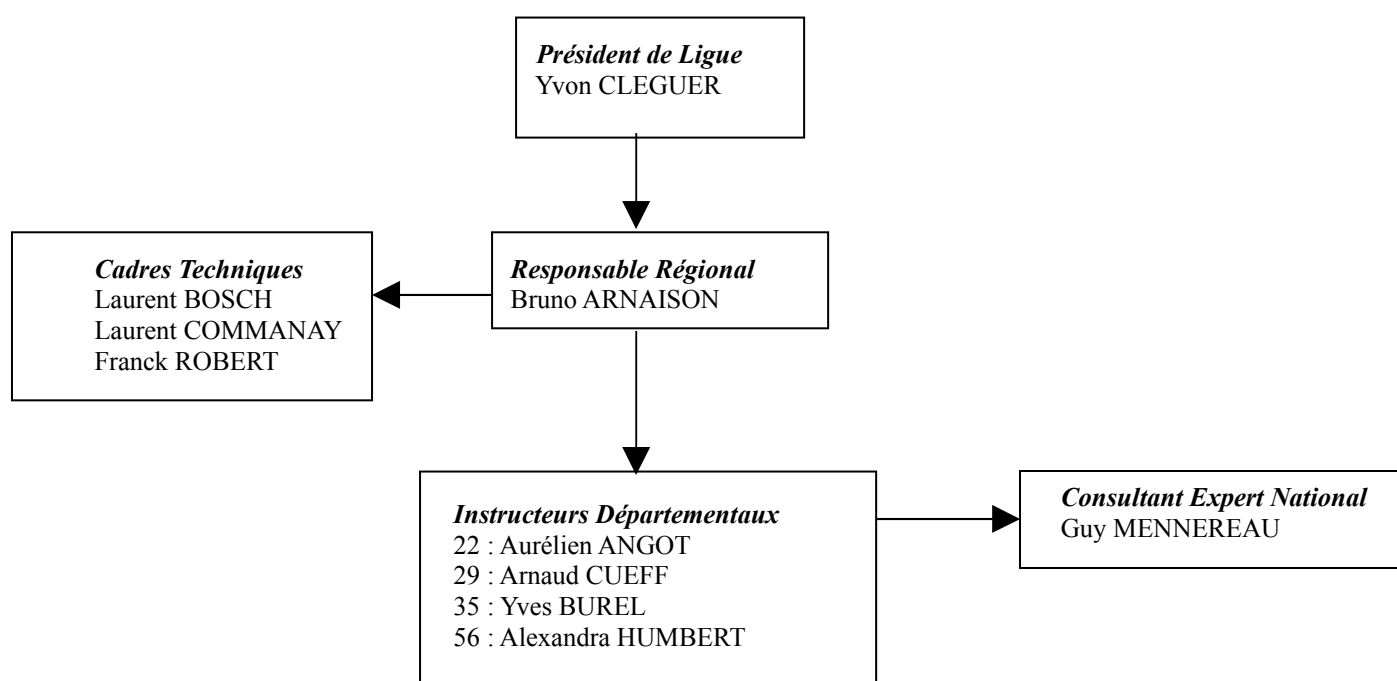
*Président de Ligue*
Yvon CLEGUER

*Cadres Techniques*
Laurent BOSCH
Laurent COMMANAY
Franck ROBERT

*Responsable Régional*
Bruno ARNAISON

*Instructeurs Départementaux*
22 : Aurélien ANGOT
29 : Arnaud CUEFF
35 : Yves BUREL
56 : Alexandra HUMBERT

*Consultant Expert National*
Guy MENNEREAU